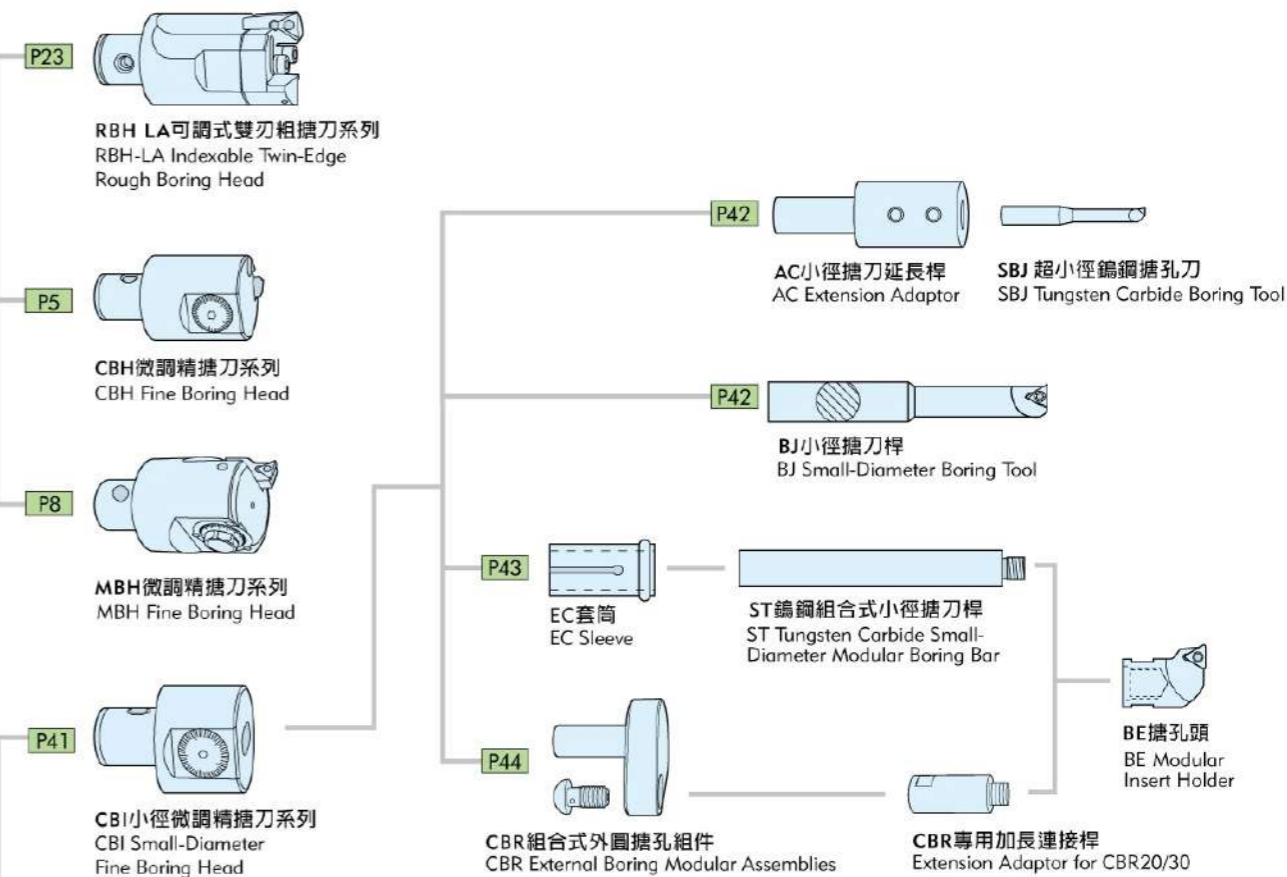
P23

RBH LA可調式雙刃組搪刀系列
RBH-LA Indexable Twin-Edge Rough Boring Head

P5

CBH微調精搪刀系列
CBH Fine Boring Head

P8

MBH微調精搪刀系列
MBH Fine Boring Head

P41

CBI小徑微調精搪刀系列
CBI Small-Diameter Fine Boring Head

P42

AC小徑搪刀延長桿
AC Extension Adaptor

SBJ 超小徑鎢鋼搪孔刀
SBJ Tungsten Carbide Boring Tool

P42

BJ小徑搪刀桿
BJ Small-Diameter Boring Tool

P43

EC套筒
EC Sleeve

ST鎢鋼組合式小徑搪刀桿
ST Tungsten Carbide Small-Diameter Modular Boring Bar

BE搪孔頭
BE Modular Insert Holder

P44

CBR組合式外圓搪孔組件
CBR External Boring Modular Assemblies

CBR專用加長連接桿
Extension Adaptor for CBR20/30